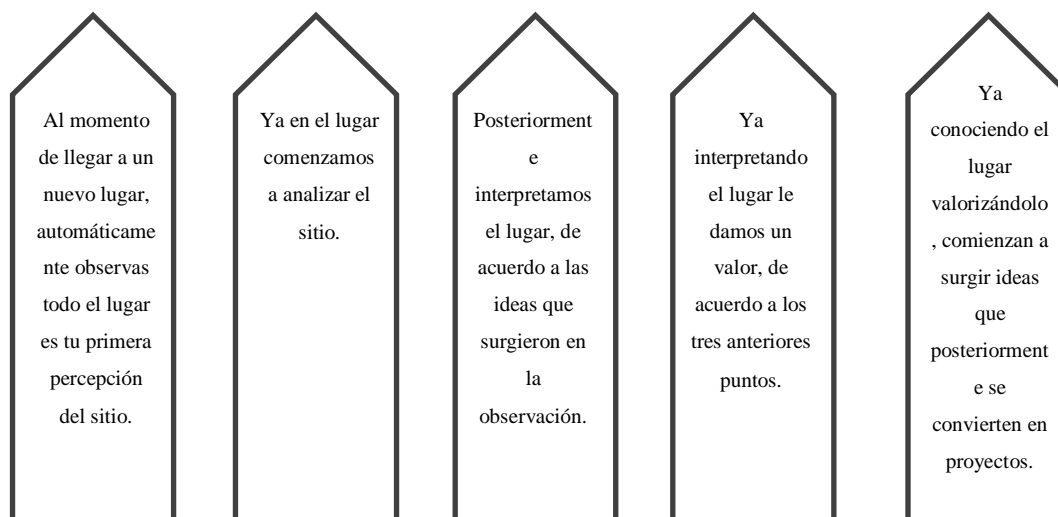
Al momento de llegar a un nuevo lugar, automáticamente observas todo el lugar es tu primera percepción del sitio.

Ya en el lugar comenzamos a analizar el sitio.

Posteriormente interpretamos el lugar, de acuerdo a las ideas que surgieron en la observación.

Ya interpretando el lugar le damos un valor, de acuerdo a los tres anteriores puntos.

Ya conociendo el lugar valorizándolo, comienzan a surgir ideas que posteriormente se convierten en proyectos.